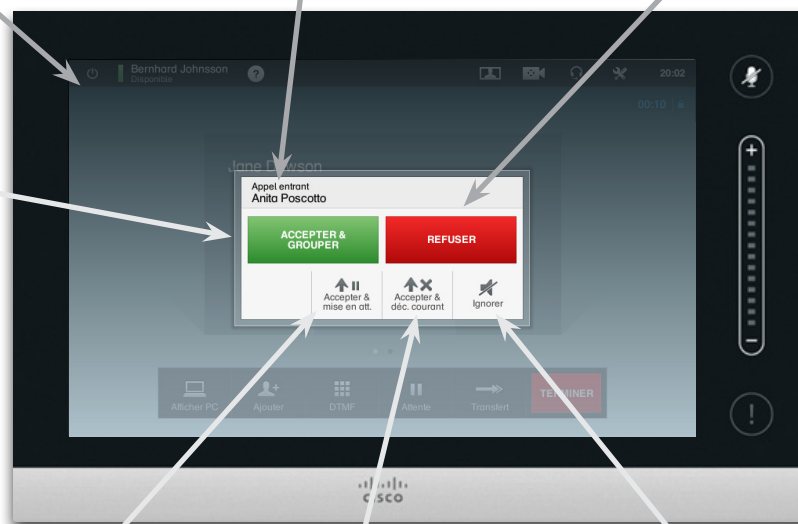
Bernhard Johnsson
Disponible

20:02

00:10

Jane Dawson

Appel entrant
Anita Poscotto

ACCEPTER & GROUPER

REFUSER

Accepter & mise en att.

Accepter & déc. courant

Ignorer

Afficher PC

Ajouter

DTMF

Attente

Transfert

TERMINER

+

−

!

cisco